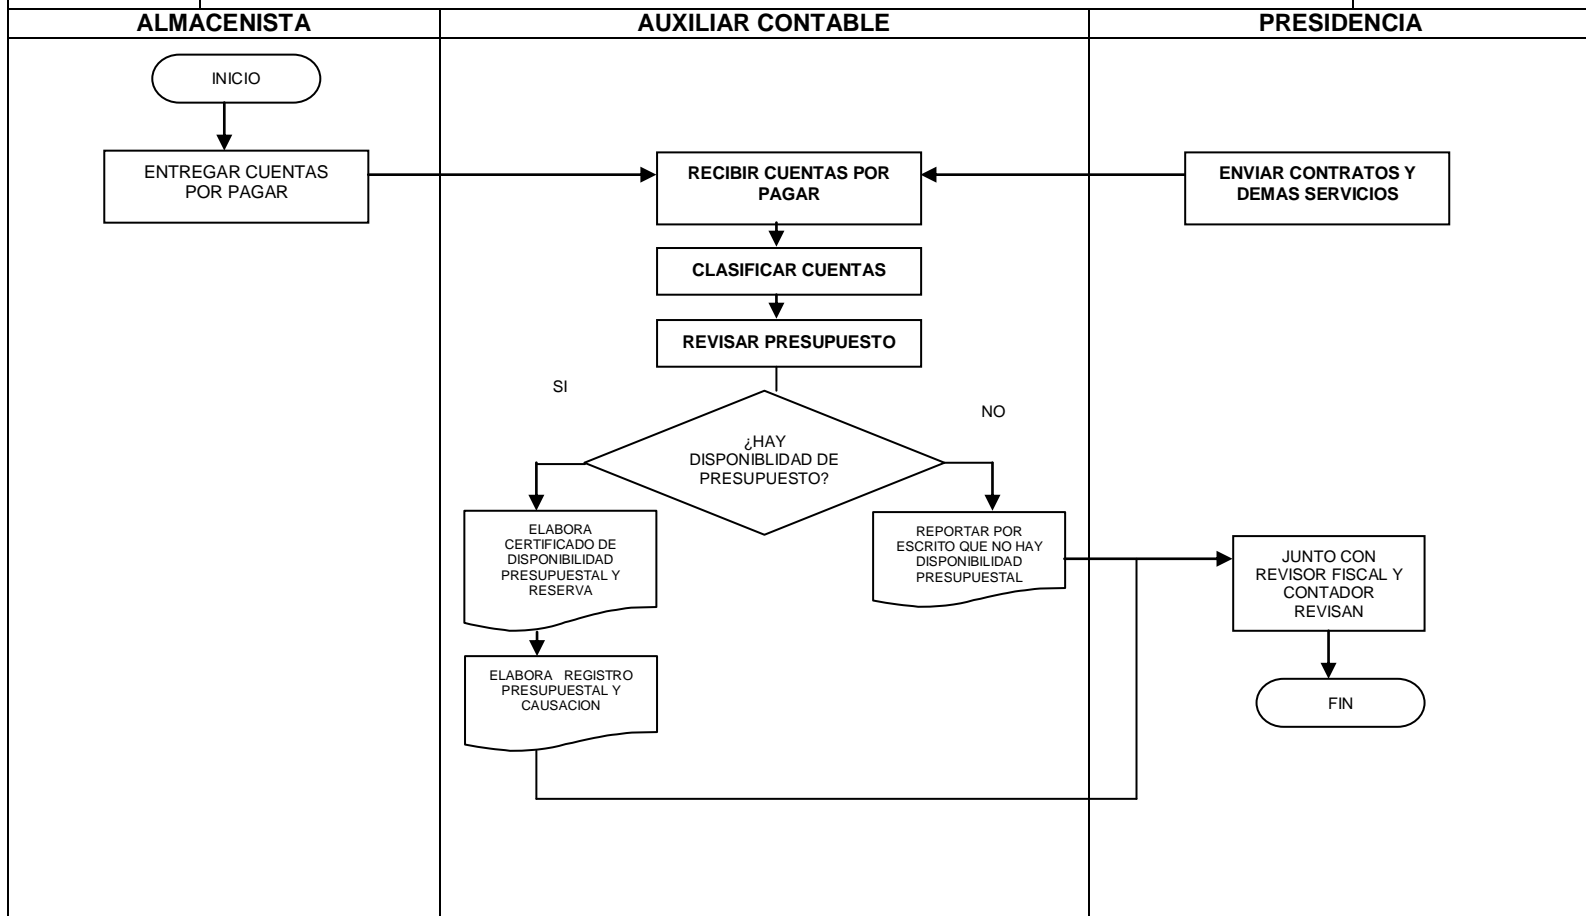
ALMACENISTA

AUXILIAR CONTABLE

PRESIDENCIA

INICIO

ENTREGAR CUENTAS POR PAGAR

RECIBIR CUENTAS POR PAGAR

ENVIAR CONTRATOS Y DEMAS SERVICIOS

CLASIFICAR CUENTAS

REVISAR PRESUPUESTO

SI

NO

¿HAY DISPONIBLIDAD DE PRESUPUESTO?

ELABORA CERTIFICADO DE DISPONIBILIDAD PRESUPUESTAL Y RESERVA

REPORTAR POR ESCRITO QUE NO HAY DISPONIBILIDAD PRESUPUESTAL

JUNTO CON REVISOR FISCAL Y CONTADOR REVISAN

ELABORA REGISTRO PRESUPUESTAL Y CAUSACION

FIN